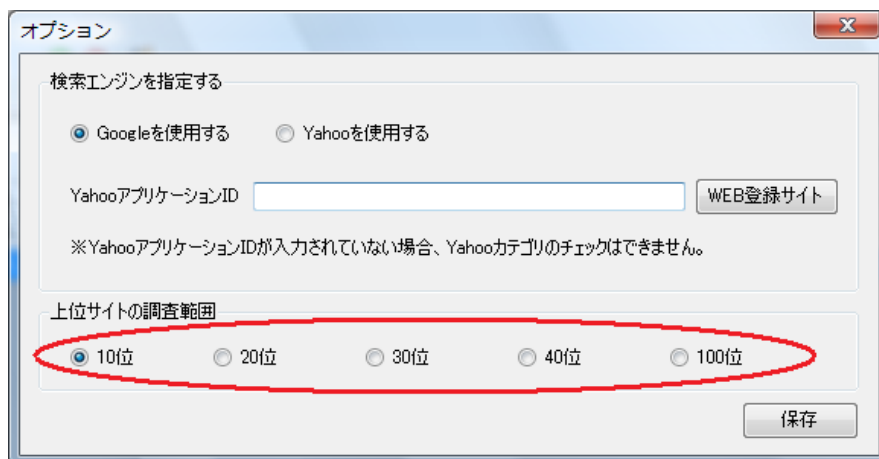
オプション

X

検索エンジンを指定する

Googleを使用する　Yahooを使用する

YahooアプリケーションID

WEB登録サイト

※YahooアプリケーションIDが入力されていない場合、Yahooカテゴリのチェックはできません。

上位サイトの調査範囲

10位　20位　30位　40位　100位

保存